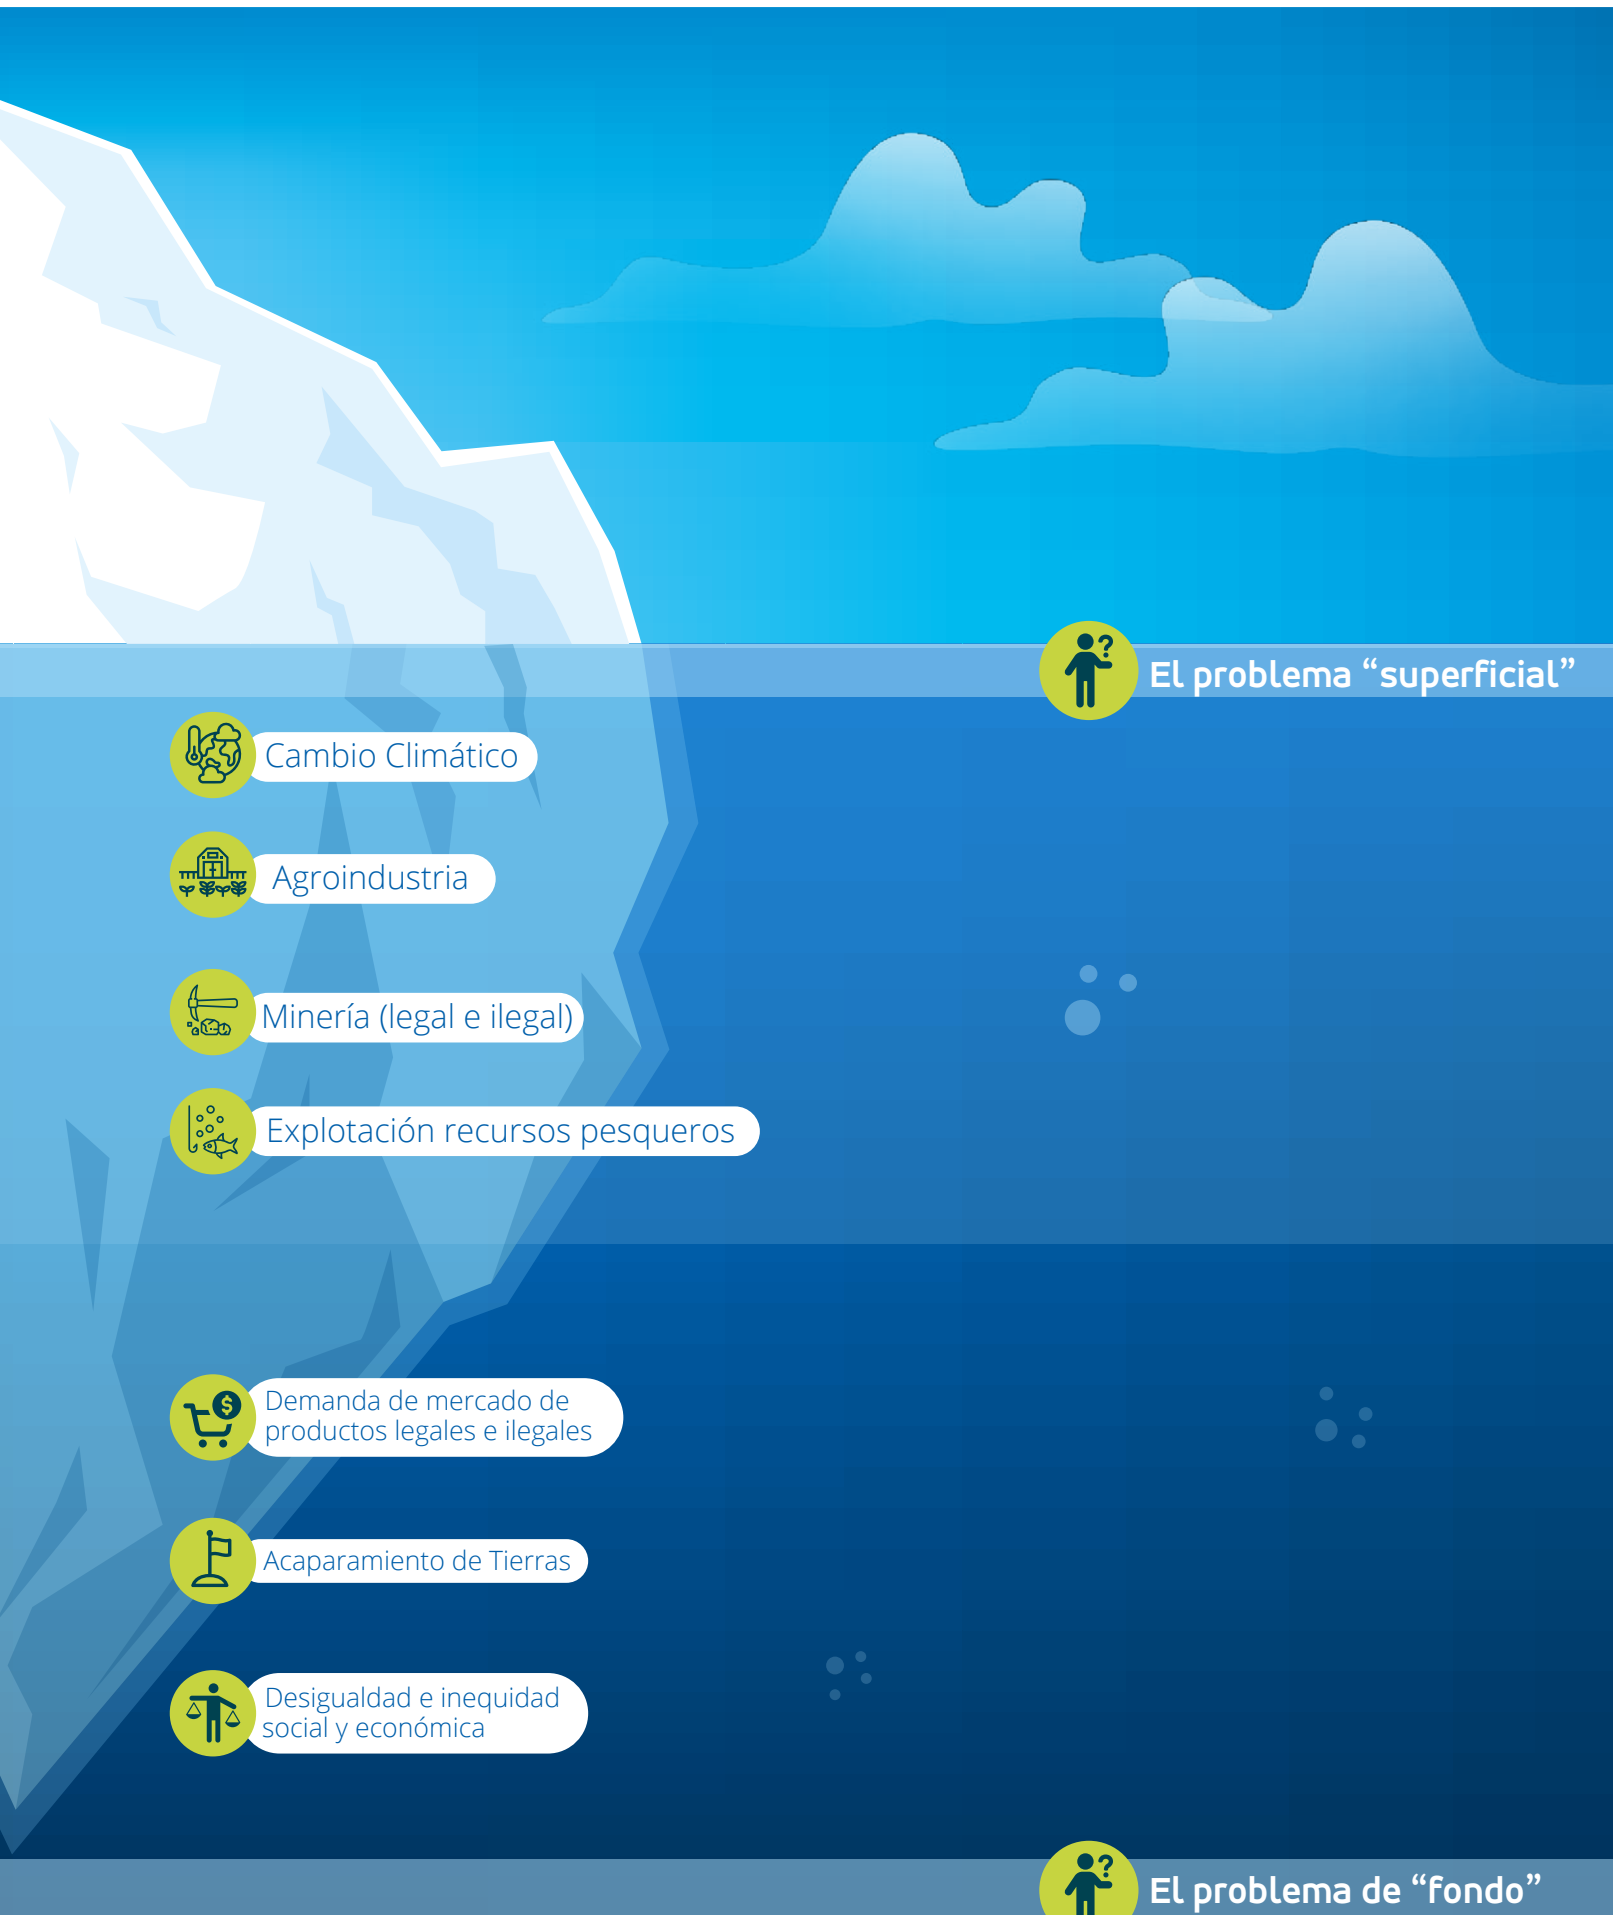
El problema “superficial”

Cambio Climático

Agroindustria

Minería (legal e ilegal)

Explotación recursos pesqueros

Demanda de mercado de productos legales e ilegales

Acaparamiento de Tierras

Desigualdad e inequidad social y económica

El problema de “fondo”